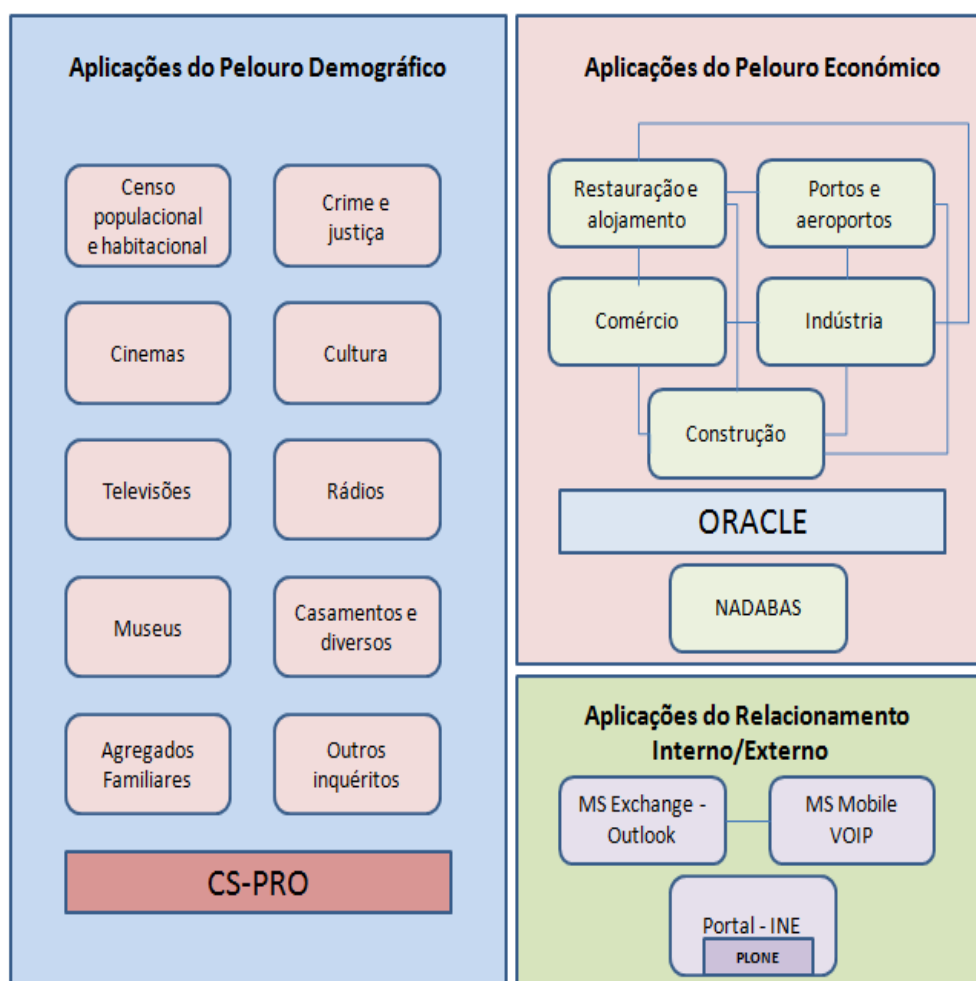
Aplicações do Pelouro Demográfico

Censo populacional e habitacional

Crime e justiça

Cinemas

Cultura

Televisões

Rádios

Museus

Casamentos e diversos

Agregados Familiares

Outros inquéritos

CS-PRO

Aplicações do Pelouro Económico

Restauração e alojamento

Portos e aeroportos

Comércio

Indústria

Construção

ORACLE

NADABAS

Aplicações do Relacionamento Interno/Externo

MS Exchange - Outlook

MS Mobile VOIP

Portal - INE

PLONE